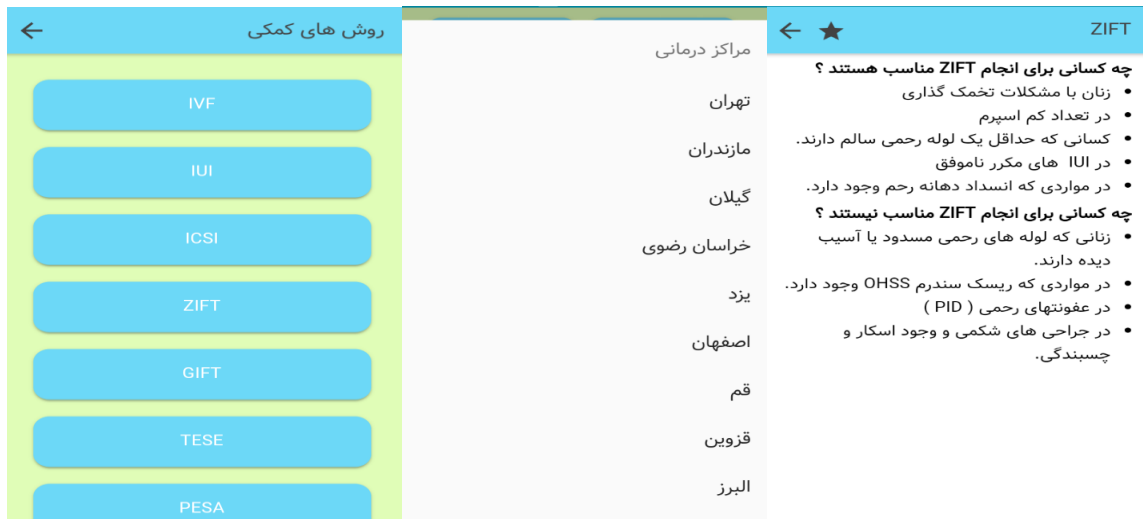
روش های کمکی

IVF

IUI

ICSI

ZIFT

GIFT

TESE

PESA

مراکز درمانی

تهران

مازندران

گیلان

خراسان رضوی

یزد

اصفهان

قم

قزوین

البرز

ZIFT

چه کسانی برای انجام ZIFT مناسب هستند ؟

- زنان با مشکلات تخمک گذاری
- در تعداد کم اسپرم
- کسانی که حداقل یک لوله رحمی سالم دارند.
- در IUI های مکرر ناموفق
- در مواردی که انسداد دهانه رحم وجود دارد.

چه کسانی برای انجام ZIFT مناسب نیستند ؟

- زنانی که لوله های رحمی مسدود یا آسیب دیده دارند.
- در مواردی که ریسک سندرم OHSS وجود دارد.
- در عفونتهای رحمی ( PID )
- در جراحی های شکمی و وجود اسکار و چسبندگی.